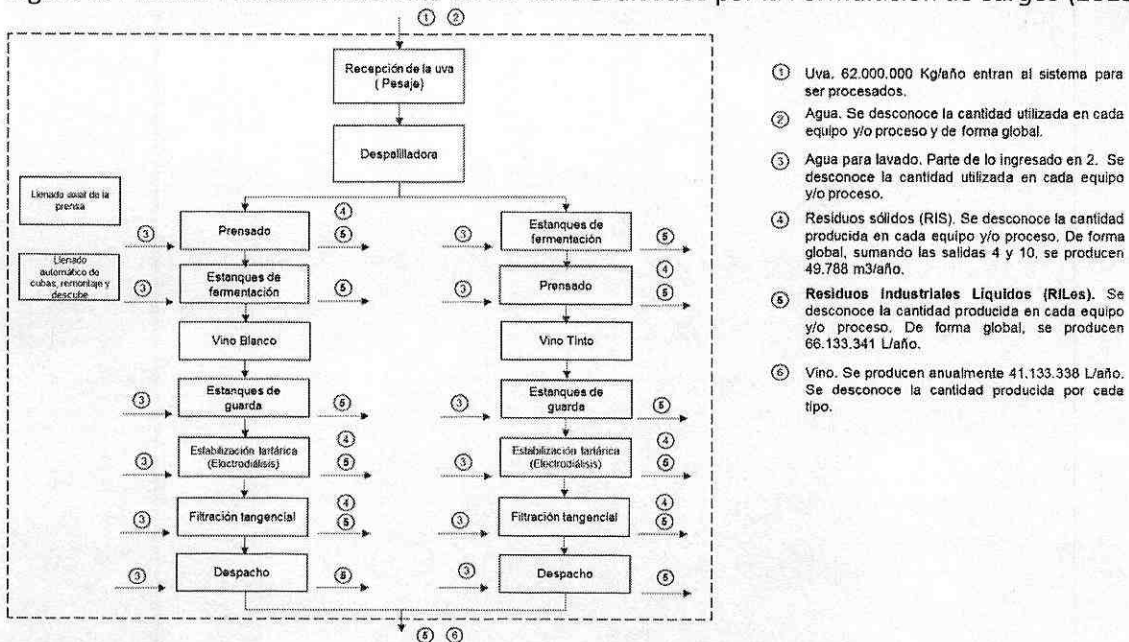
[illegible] por la Formulación de cargos (201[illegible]

① ②

Recepción de la uva ( Pesaje)

Despalilladora

Llenado axial de la prensa

Llenado automático de cubas, remontaje y descube

③ Prensado ④ ⑤

③ Estanques de fermentación ⑤

Vino Blanco

③ Estanques de guarda ⑤

③ Estabilización tartárica (Electrodiálisis) ④ ⑤

③ Filtración tangencial ④ ⑤

③ Despacho ⑤

③ Estanques de fermentación ⑤

③ Prensado ④ ⑤

Vino Tinto

③ Estanques de guarda ⑤

③ Estabilización tartárica (Electrodiálisis) ④ ⑥

③ Filtración tangencial ④ ⑤

③ Despacho ⑤

⑤ ⑥

① Uva. 62.000.000 Kg/año entran al sistema para ser procesados.

② Agua. Se desconoce la cantidad utilizada en cada equipo y/o proceso y de forma global.

③ Agua para lavado. Parte de lo ingresado en 2. Se desconoce la cantidad utilizada en cada equipo y/o proceso.

④ Residuos sólidos (RIS). Se desconoce la cantidad producida en cada equipo y/o proceso. De forma global, sumando las salidas 4 y 10, se producen 49.788 m3/año.

⑤ Residuos Industriales Líquidos (RILes). Se desconoce la cantidad producida en cada equipo y/o proceso. De forma global, se producen 66.133.341 L/año.

⑥ Vino. Se producen anualmente 41.133.338 L/año. Se desconoce la cantidad producida por cada tipo.